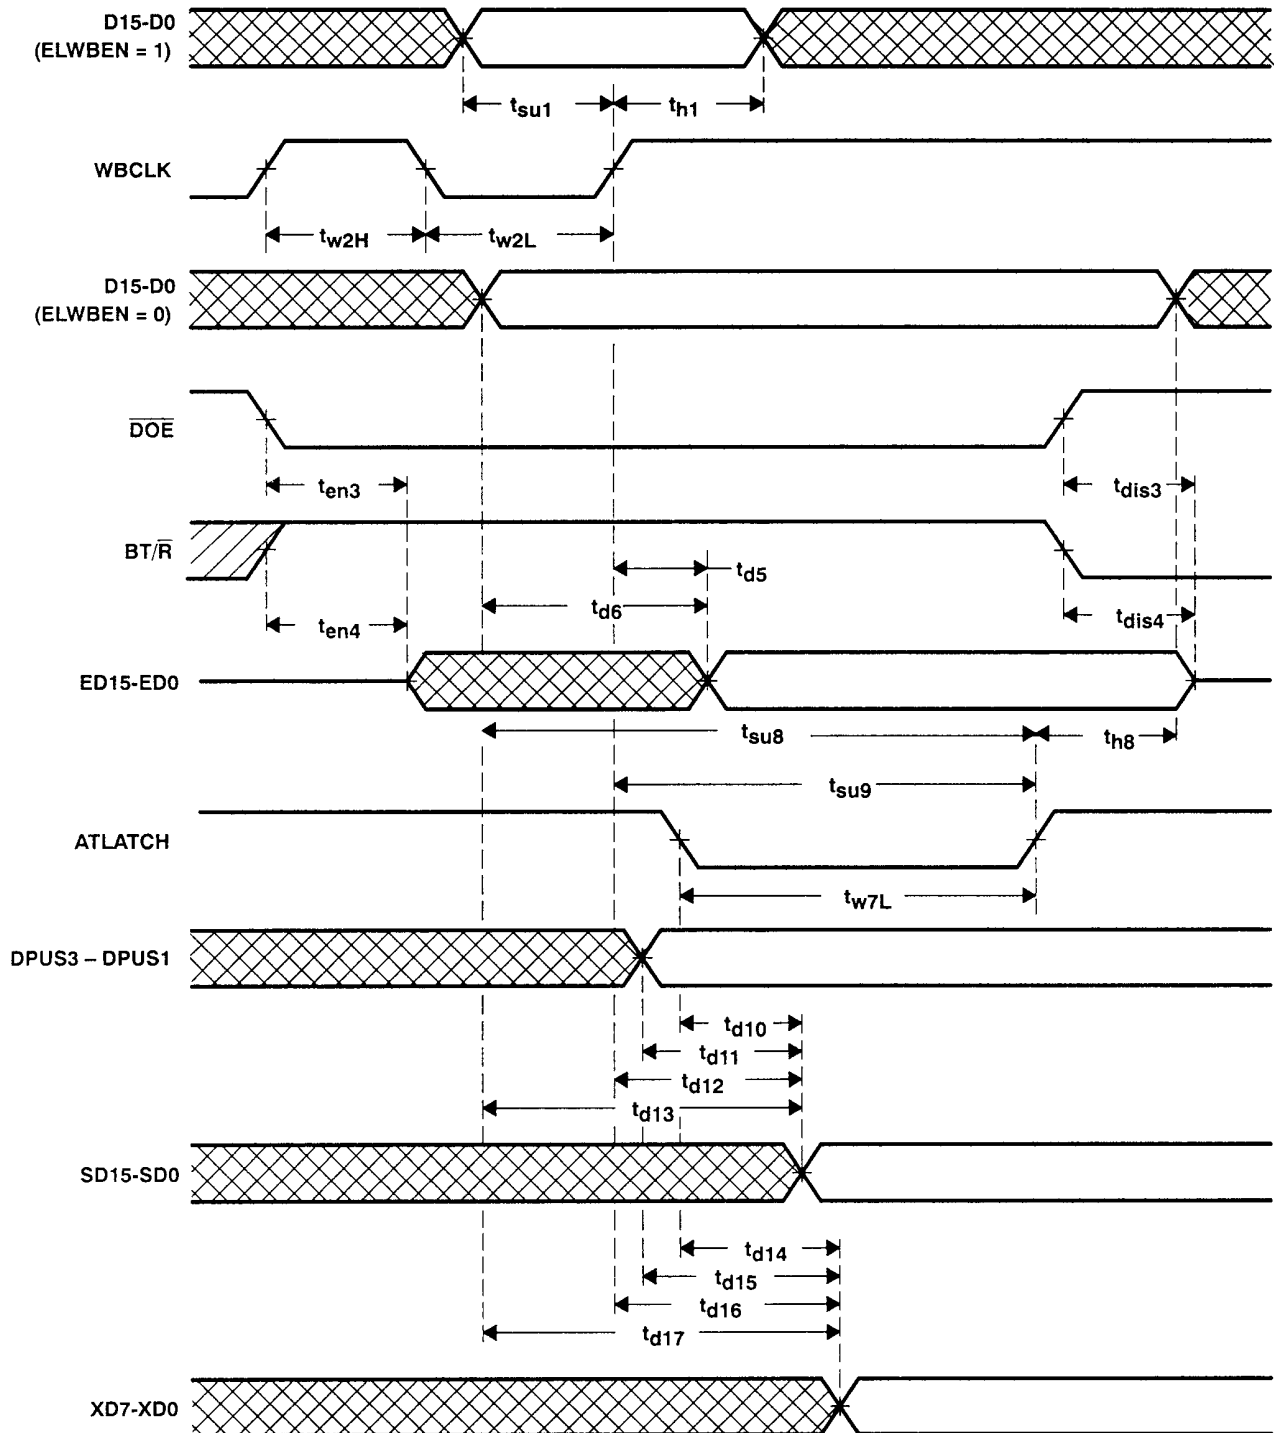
D15-D0
(ELWBEN = 1)

$t_{su1}$

$t_{h1}$

WBCLK

$t_{w2H}$

$t_{w2L}$

D15-D0
(ELWBEN = 0)

$\overline{DOE}$

$t_{en3}$

$t_{dis3}$

BT/$\overline{R}$

$t_{d5}$

$t_{d6}$

$t_{en4}$

$t_{dis4}$

ED15-ED0

$t_{su8}$

$t_{h8}$

$t_{su9}$

ATLATCH

$t_{w7L}$

DPUS3 – DPUS1

$t_{d10}$

$t_{d11}$

$t_{d12}$

$t_{d13}$

SD15-SD0

$t_{d14}$

$t_{d15}$

$t_{d16}$

$t_{d17}$

XD7-XD0